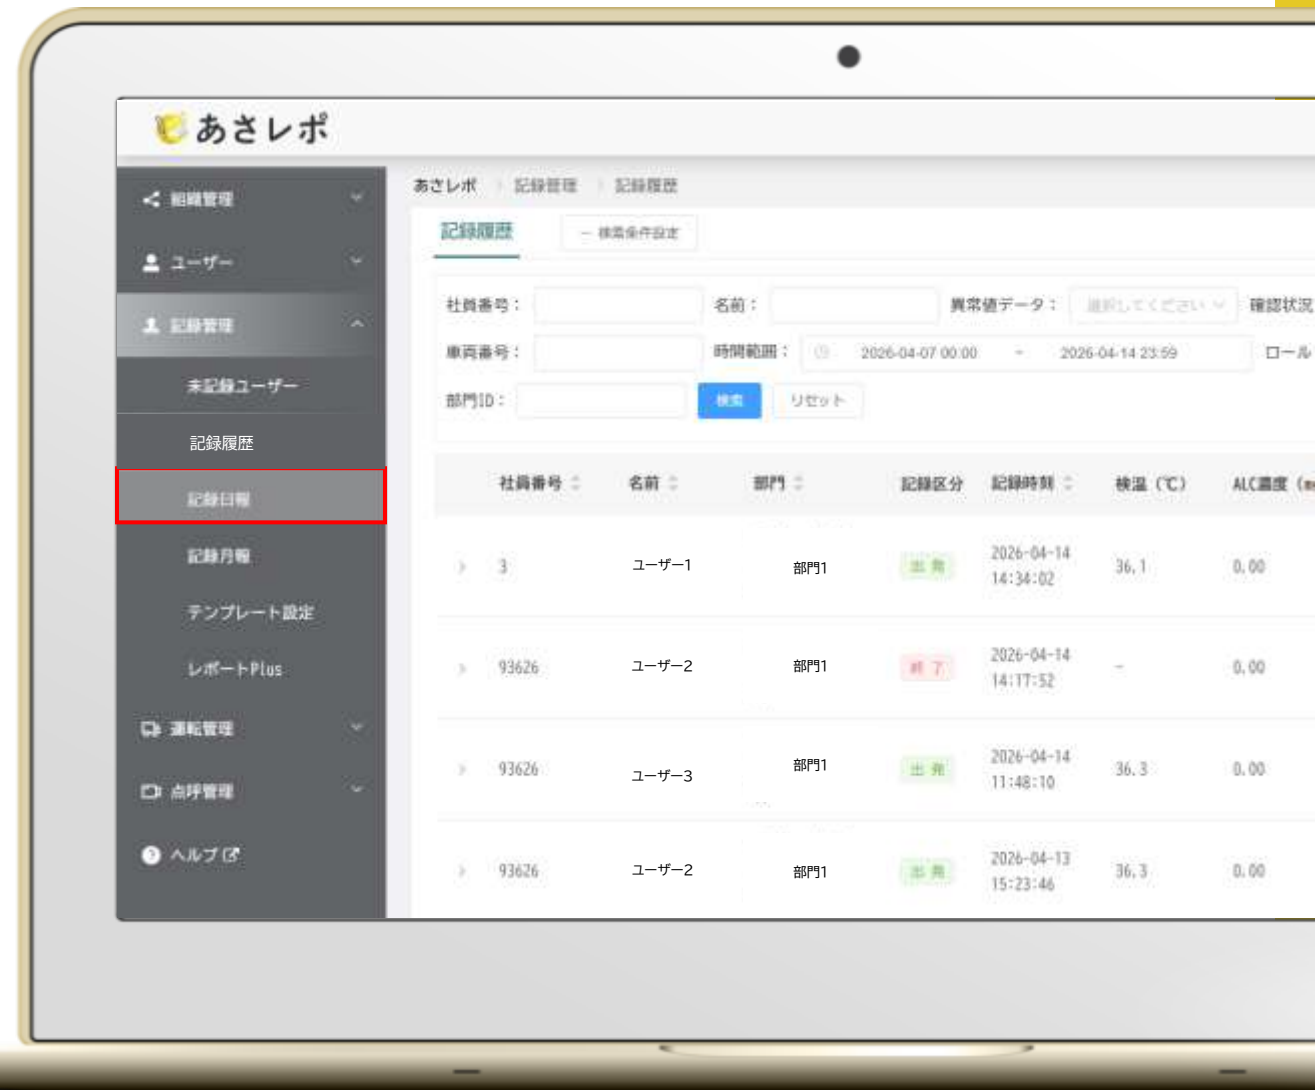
あさレポ

組織管理
ユーザー
記録管理
未記録ユーザー
記録履歴
記録日報
記録月報
テンプレート設定
レポートPlus
運転管理
点呼管理
ヘルプ

あさレポ 記録管理 記録履歴

記録履歴 一 検索条件設定

社員番号：
名前：
異常値データ： 選択してください
確認状況
車両番号：
時間範囲： 2026-04-07 00:00 ~ 2026-04-14 23:59
ロール
部門ID：
検索
リセット

| | 社員番号 | 名前 | 部門 | 記録区分 | 記録時刻 | 検温（℃） | ALC濃度（m |
|---|---|---|---|---|---|---|---|
| › | 3 | ユーザー1 | 部門1 | 出発 | 2026-04-14 14:34:02 | 36.1 | 0.00 |
| › | 93626 | ユーザー2 | 部門1 | 終了 | 2026-04-14 14:17:52 | - | 0.00 |
| › | 93626 | ユーザー3 | 部門1 | 出発 | 2026-04-14 11:48:10 | 36.3 | 0.00 |
| › | 93626 | ユーザー2 | 部門1 | 出発 | 2026-04-13 15:23:46 | 36.3 | 0.00 |